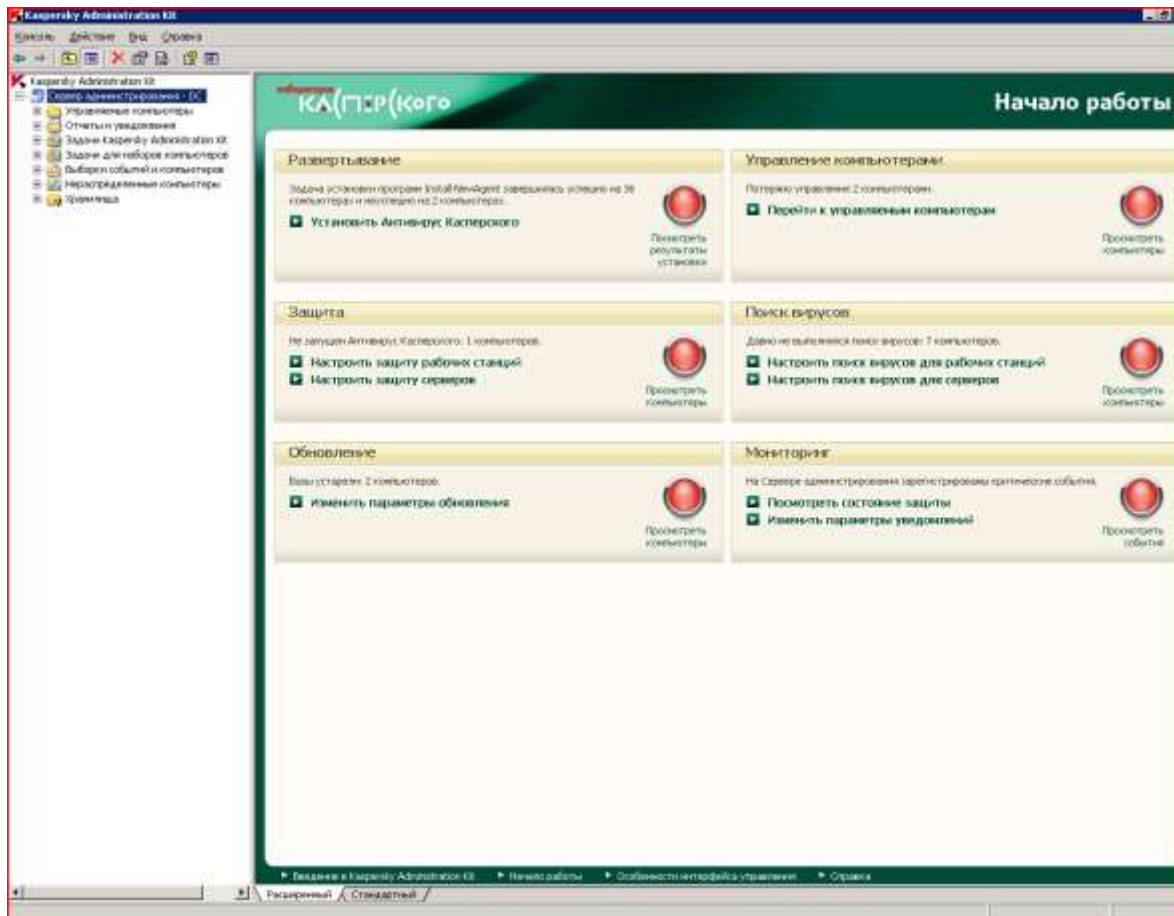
Kaspersky Administration Kit

Консоль Действие Вид Справка

Kaspersky Administration Kit
Сервер администрирования - DC
Управляемые компьютеры
Отчеты и уведомления
Задачи Kaspersky Administration Kit
Задачи для наборов компьютеров
Выборки событий и компьютеров
Нераспределенные компьютеры
Хранилища

Лаборатория КАСПЕРСКОГО

Начало работы

Развертывание

Задача установки программ Install NewAgent завершилась успешно на 38 компьютерах и неуспешно на 2 компьютерах.

Установить Антивирус Касперского

Посмотреть результаты установки

Управление компьютерами

Потеряно управление 2 компьютерами.

Перейти к управляемым компьютерам

Просмотреть компьютеры

Защита

Не запущен Антивирус Касперского: 1 компьютеров.

Настроить защиту рабочих станций
Настроить защиту серверов

Просмотреть компьютеры

Поиск вирусов

Давно не выполнялся поиск вирусов: 7 компьютеров.

Настроить поиск вирусов для рабочих станций
Настроить поиск вирусов для серверов

Просмотреть компьютеры

Обновление

Базы устарели: 2 компьютеров.

Изменить параметры обновления

Просмотреть компьютеры

Мониторинг

На Сервере администрирования зарегистрированы критические события.

Посмотреть состояние защиты
Изменить параметры уведомлений

Просмотреть события

Введение в Kaspersky Administration Kit
Начало работы
Особенности интерфейса управления
Справка

Расширенный
Стандартный